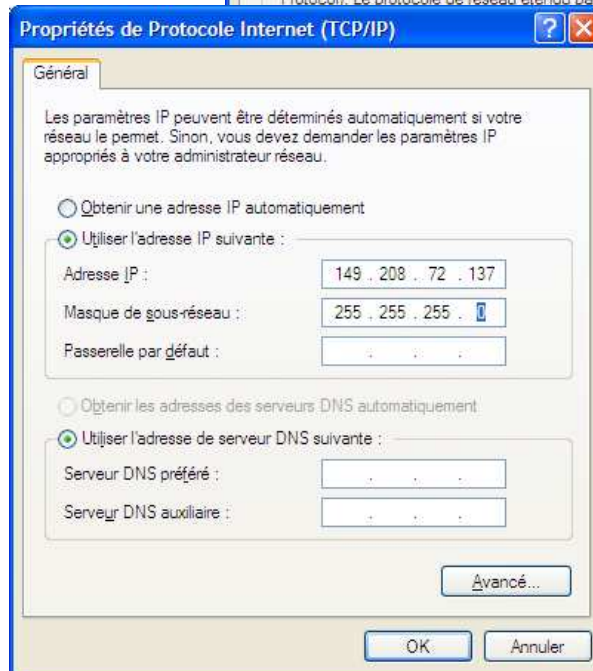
Propriétés de Protocole Internet (TCP/IP)

Général

Les paramètres IP peuvent être déterminés automatiquement si votre réseau le permet. Sinon, vous devez demander les paramètres IP appropriés à votre administrateur réseau.

Obtenir une adresse IP automatiquement

Utiliser l'adresse IP suivante :

Adresse IP : 149 . 208 . 72 . 137

Masque de sous-réseau : 255 . 255 . 255 . 0

Passerelle par défaut : . . .

Obtenir les adresses des serveurs DNS automatiquement

Utiliser l'adresse de serveur DNS suivante :

Serveur DNS préféré : . . .

Serveur DNS auxiliaire : . . .

Avancé...

OK

Annuler